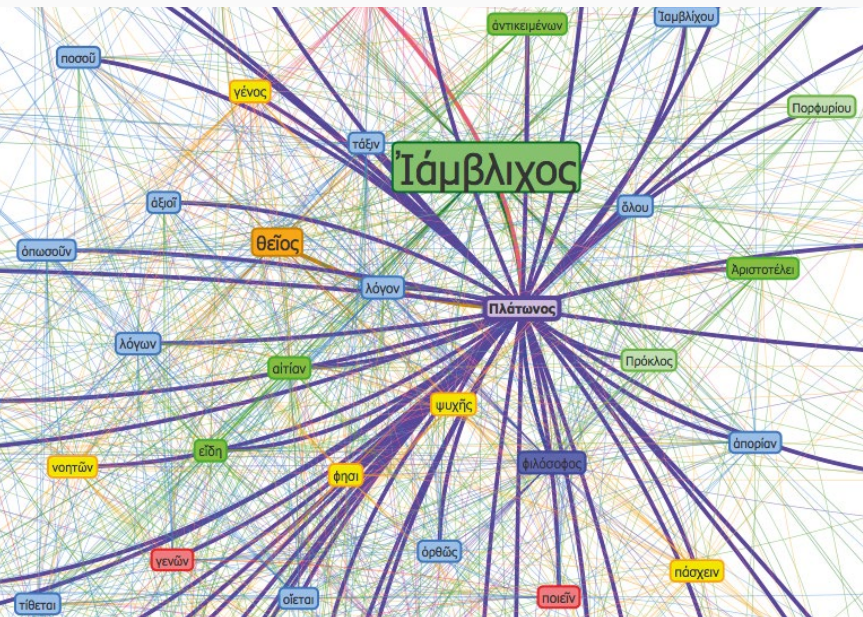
ἀντικειμένων
Ἰαμβλίχου
ποσοῦ
γένος
Πορφυρίου
τάξιν
Ἰάμβλιχος
ἀξιοῖ
ὅλου
ὁπωσοῦν
θεῖος
Ἀριστοτέλει
λόγον
Πλάτωνος
λόγων
Πρόκλος
αἰτίαν
ψυχῆς
ἀπορίαν
εἴδη
νοητῶν
φιλόσοφος
φησι
ὀρθῶς
γενῶν
πάσχειν
τίθεται
οἴεται
ποιεῖν